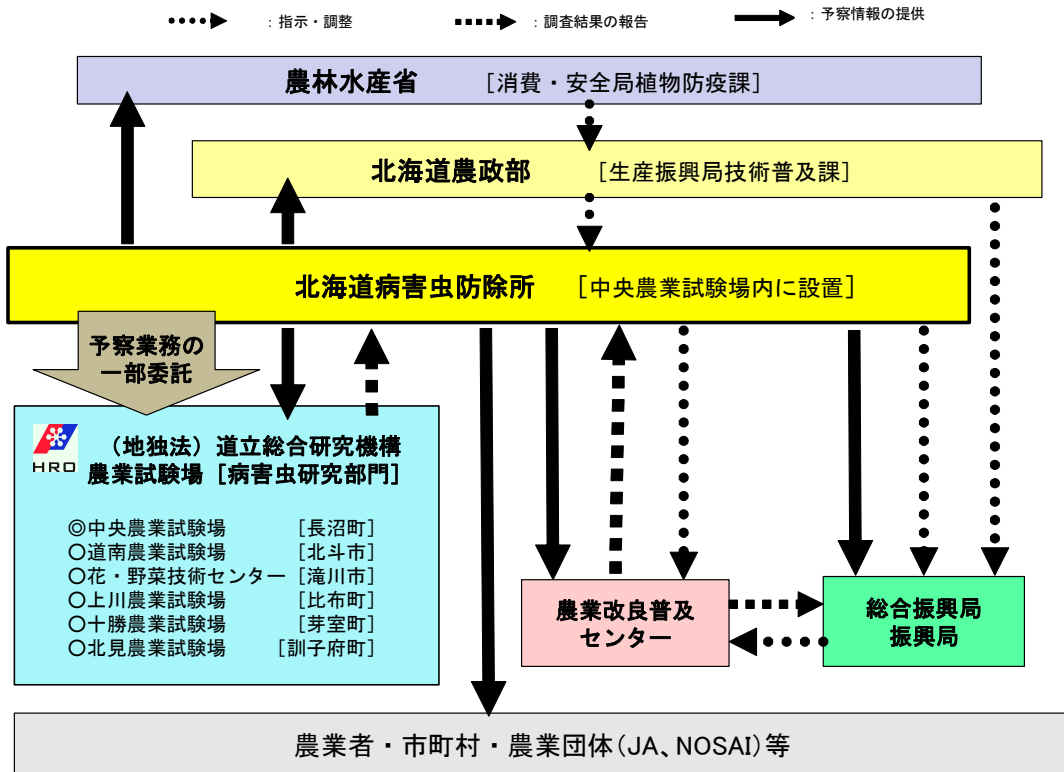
：指示・調整　　：調査結果の報告　　：予察情報の提供

農林水産省　［消費・安全局植物防疫課］

北海道農政部　［生産振興局技術普及課］

北海道病害虫防除所　［中央農業試験場内に設置］

予察業務の一部委託

HRO

（地独法）道立総合研究機構
農業試験場［病害虫研究部門］

◎中央農業試験場　［長沼町］
〇道南農業試験場　［北斗市］
〇花・野菜技術センター　［滝川市］
〇上川農業試験場　［比布町］
〇十勝農業試験場　［芽室町］
〇北見農業試験場　［訓子府町］

農業改良普及センター

総合振興局
振興局

農業者・市町村・農業団体（JA、NOSAI）等